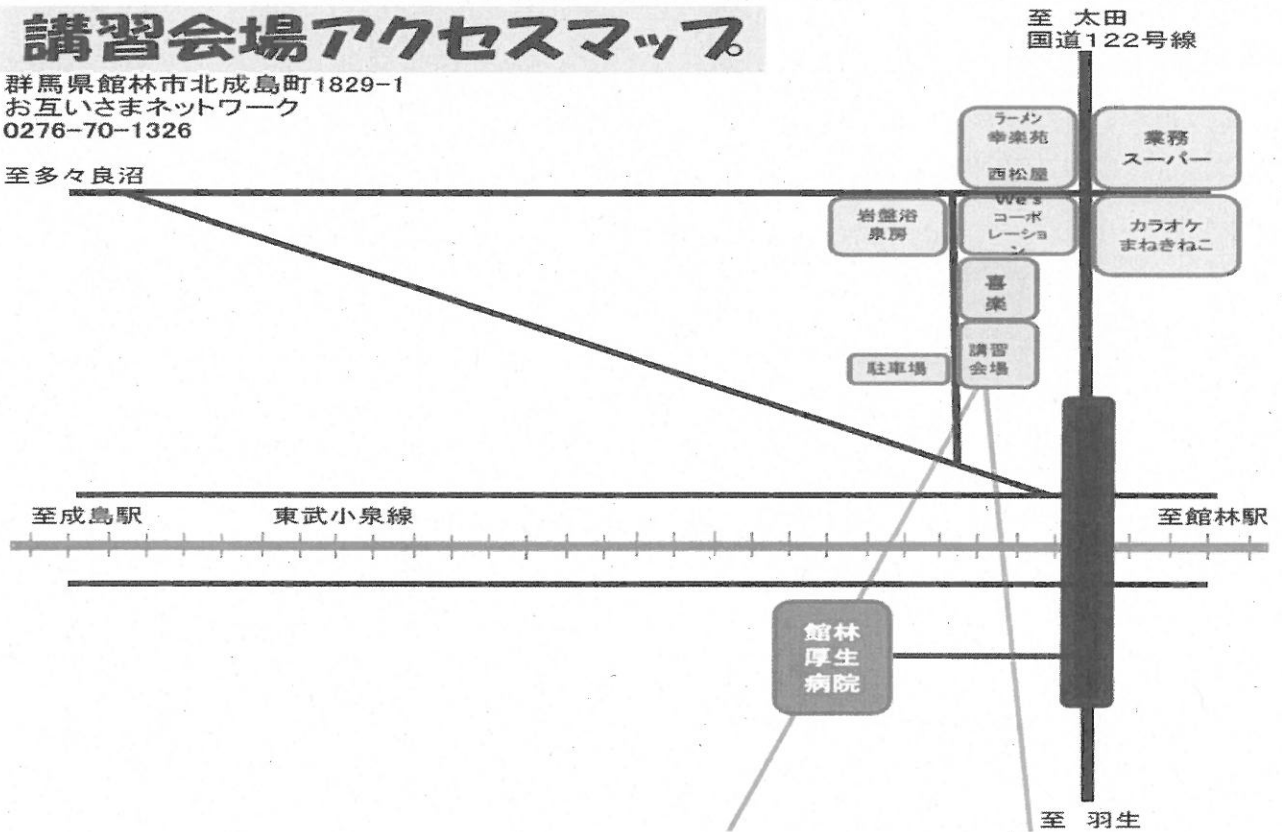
講習会場アクセスマップ

群馬県館林市北成島町1829−1
お互いさまネットワーク
0276−70−1326

至 太田
国道122号線

至多々良沼

ラーメン
幸楽苑

西松屋

業務
スーパー

岩盤浴
泉房

We's
コーポ
レーション

カラオケ
まねきねこ

喜楽

駐車場

講習
会場

至成島駅

東武小泉線

至館林駅

館林
厚生
病院

至 羽生